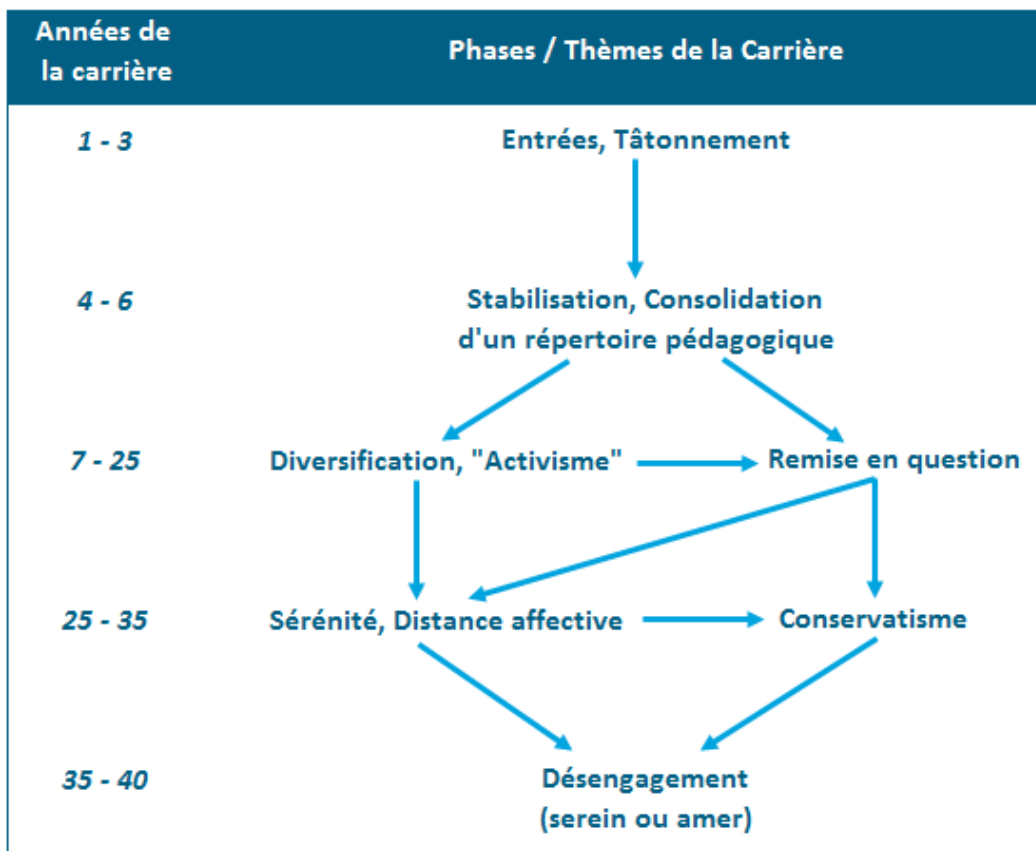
| Années de la carrière | Phases / Thèmes de la Carrière |
|---|---|
| 1 - 3 | Entrées, Tâtonnement |
| 4 - 6 | Stabilisation, Consolidation d'un répertoire pédagogique |
| 7 - 25 | Diversification, "Activisme" — Remise en question |
| 25 - 35 | Sérénité, Distance affective — Conservatisme |
| 35 - 40 | Désengagement (serein ou amer) |